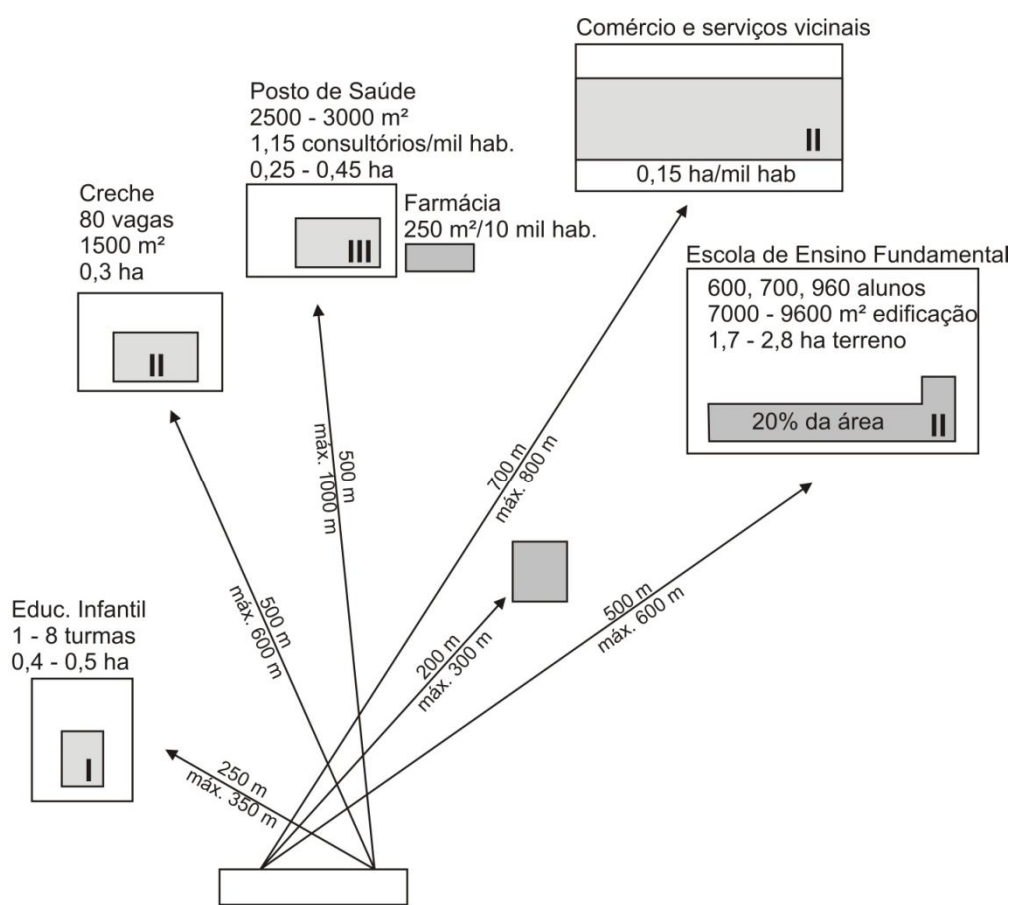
Comércio e serviços vicinais

II

0,15 ha/mil hab

Posto de Saúde
2500 - 3000 m²
1,15 consultórios/mil hab.
0,25 - 0,45 ha

III

Farmácia
250 m²/10 mil hab.

Creche
80 vagas
1500 m²
0,3 ha

II

Escola de Ensino Fundamental
600, 700, 960 alunos
7000 - 9600 m² edificação
1,7 - 2,8 ha terreno

20% da área

II

500 m
máx. 1000 m

700 m
máx. 800 m

500 m
máx. 600 m

200 m
máx. 300 m

500 m
máx. 600 m

Educ. Infantil
1 - 8 turmas
0,4 - 0,5 ha

I

250 m
máx. 350 m